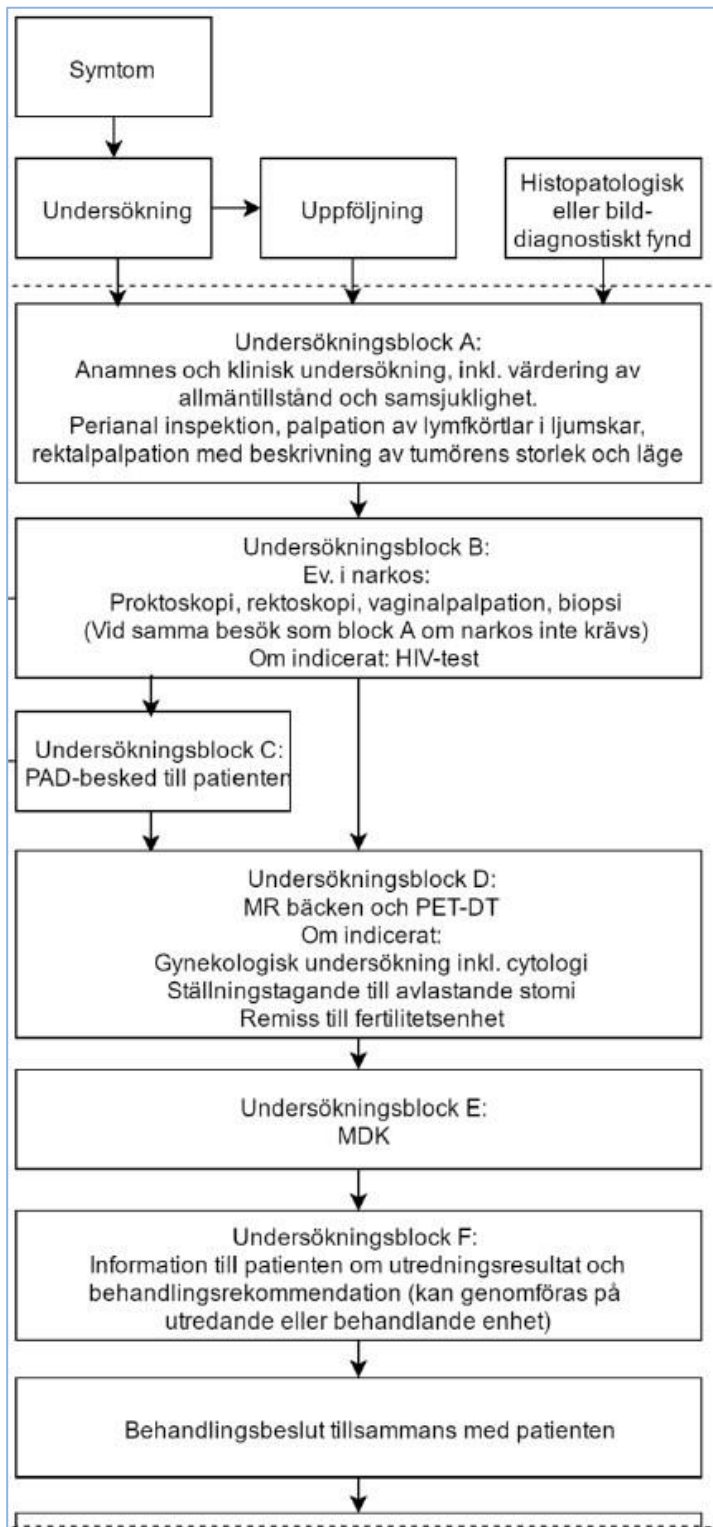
Symtom

Undersökning

Uppföljning

Histopatologisk eller bild-diagnostiskt fynd

Undersökningsblock A:
Anamnes och klinisk undersökning, inkl. värdering av allmäntillstånd och samsjuklighet.
Perianal inspektion, palpation av lymfkörtlar i ljumskar, rektalpalpation med beskrivning av tumörens storlek och läge

Undersökningsblock B:
Ev. i narkos:
Proktoskopi, rektoskopi, vaginalpalpation, biopsi
(Vid samma besök som block A om narkos inte krävs)
Om indicerat: HIV-test

Undersökningsblock C:
PAD-besked till patienten

Undersökningsblock D:
MR bäcken och PET-DT
Om indicerat:
Gynekologisk undersökning inkl. cytologi
Ställningstagande till avlastande stomi
Remiss till fertilitetsenhet

Undersökningsblock E:
MDK

Undersökningsblock F:
Information till patienten om utredningsresultat och behandlingsrekommendation (kan genomföras på utredande eller behandlande enhet)

Behandlingsbeslut tillsammans med patienten